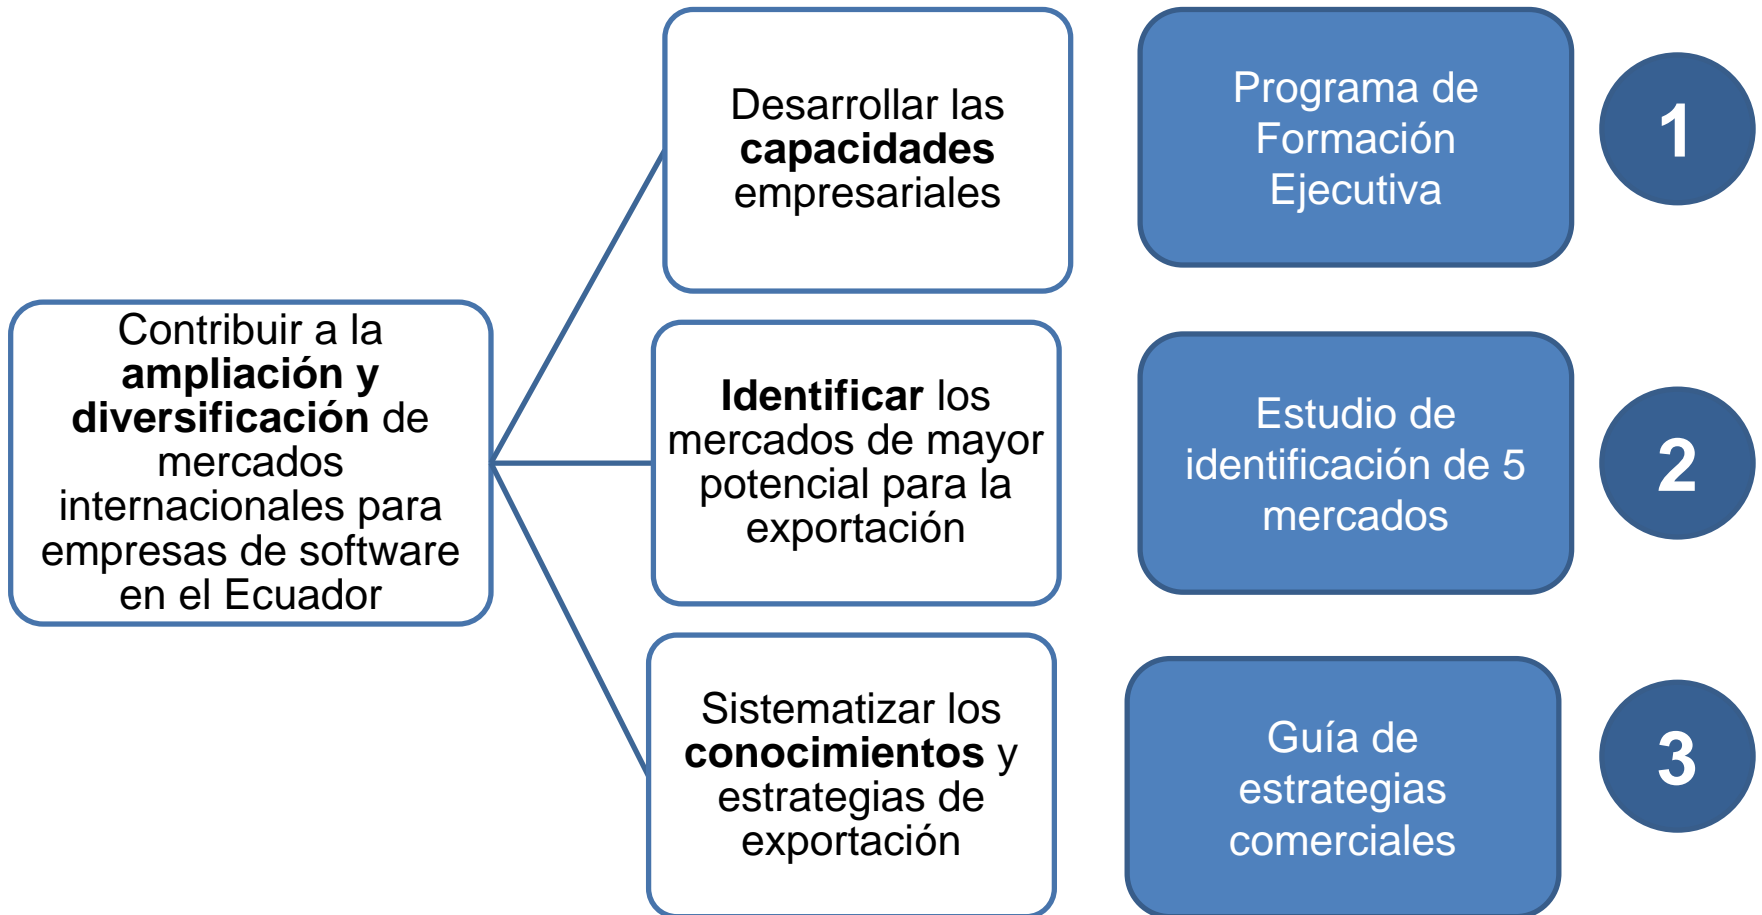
Contribuir a la **ampliación y diversificación** de mercados internacionales para empresas de software en el Ecuador

Desarrollar las **capacidades** empresariales

Programa de Formación Ejecutiva

1

**Identificar** los mercados de mayor potencial para la exportación

Estudio de identificación de 5 mercados

2

Sistematizar los **conocimientos** y estrategias de exportación

Guía de estrategias comerciales

3